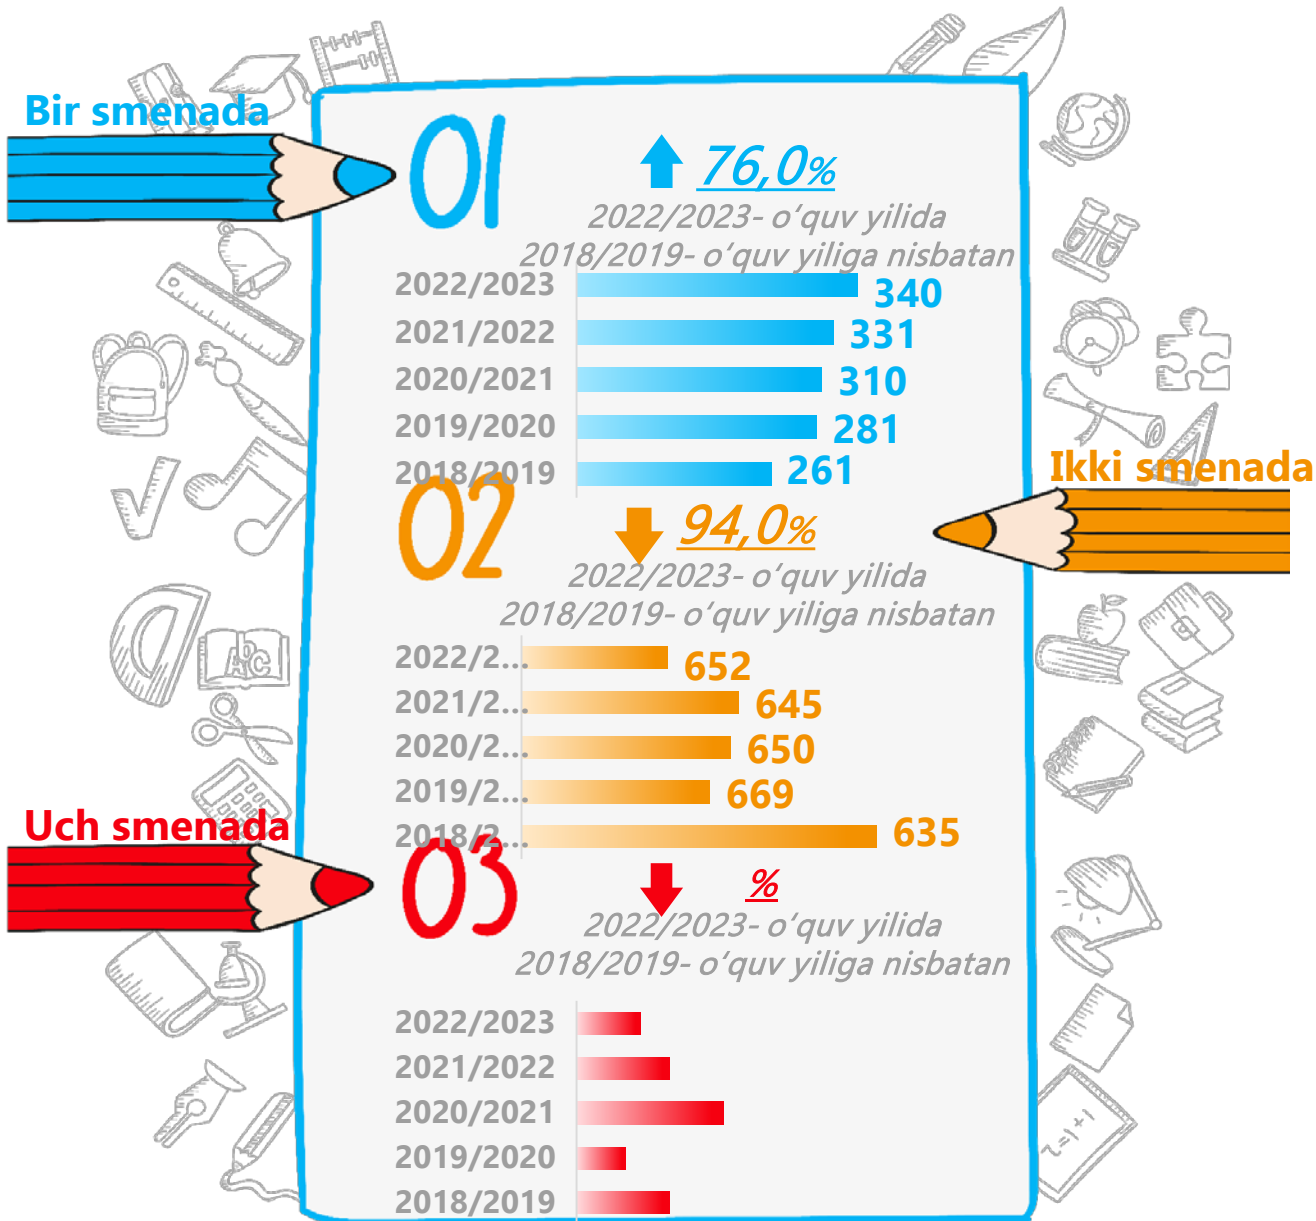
Bir smenada

01

76,0%
2022/2023- oʻquv yilida
2018/2019- oʻquv yiliga nisbatan

2022/2023 340
2021/2022 331
2020/2021 310
2019/2020 281
2018/2019 261

Ikki smenada

02

94,0%
2022/2023- oʻquv yilida
2018/2019- oʻquv yiliga nisbatan

2022/2... 652
2021/2... 645
2020/2... 650
2019/2... 669
2018/2... 635

Uch smenada

03

%
2022/2023- oʻquv yilida
2018/2019- oʻquv yiliga nisbatan

2022/2023
2021/2022
2020/2021
2019/2020
2018/2019